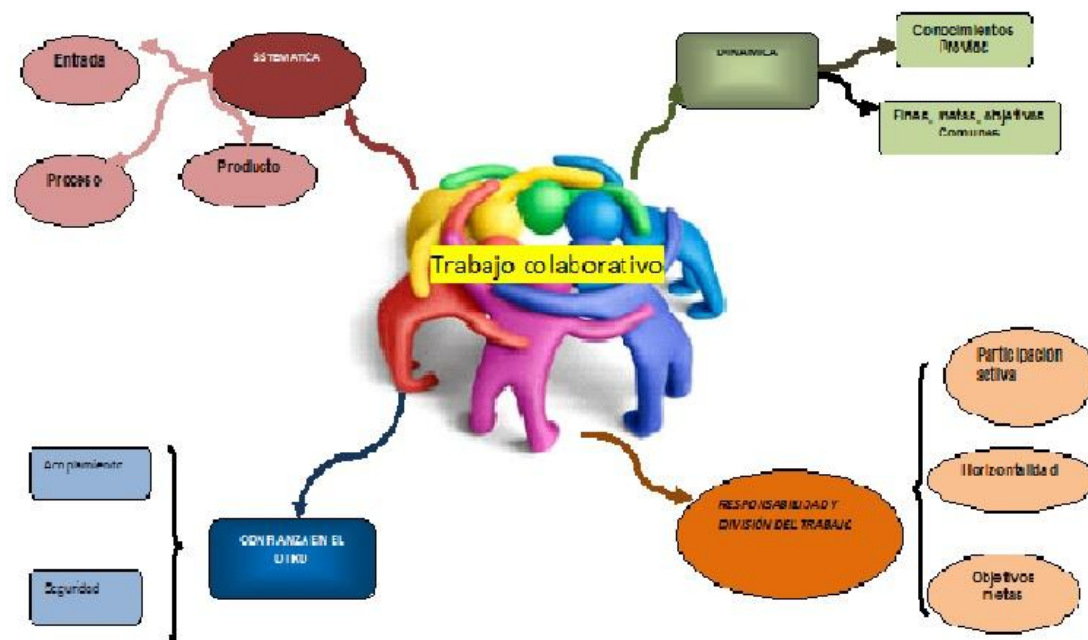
SISTEMATICA

Entrada

Proceso

Producto

DINAMICA

Conocimientos Previos

Fines, metas, objetivos Comunes

Trabajo colaborativo

Participacion activa

Horizontalidad

Objetivos metas

RESPONSABILIDAD Y DIVISION DEL TRABAJO

CONFIANZA EN EL OTRO

Acoplamiento

Seguridad